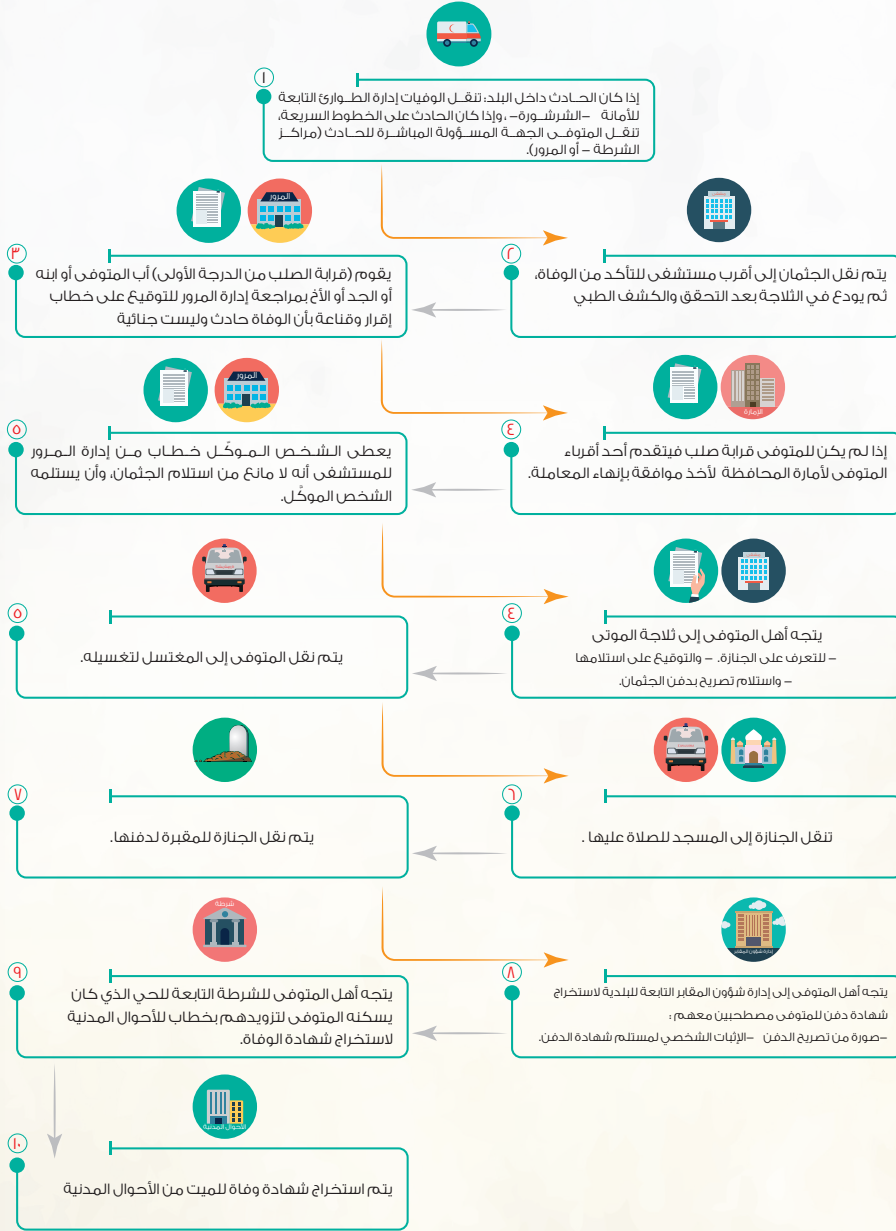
١
إذا كان الحادث داخل البلد، تنقل الوفيات إدارة الطوارئ التابعة للأمانة –الشرشورة– ،وإذا كان الحادث على الخطوط السريعة، تنقل المتوفى الجهة المسؤولة المباشرة للحادث (مراكز الشرطة – أو المرور).

٢
يتم نقل الجثمان إلى أقرب مستشفى للتأكد من الوفاة، ثم يودع في الثلاجة بعد التحقق والكشف الطبي

المرور

٣
يقوم (قرابة الصلب من الدرجة الأولى) أب المتوفى أو ابنه أو الجد أو الأخ بمراجعة إدارة المرور للتوقيع على خطاب إقرار وقناعة بأن الوفاة حادث وليست جنائية

الإمارة

٤
إذا لم يكن للمتوفى قرابة صلب فيتقدم أحد أقرباء المتوفى لأمارة المحافظة لأخذ موافقة بإنهاء المعاملة.

المرور

٥
يعطى الشخص الموكَل خطاب من إدارة المرور للمستشفى أنه لا مانع من استلام الجثمان، وأن يستلمه الشخص الموكَل.

٤
يتجه أهل المتوفى إلى ثلاجة الموتى
– للتعرف على الجنازة. – والتوقيع على استلامها
– واستلام تصريح بدفن الجثمان.

٥
يتم نقل المتوفى إلى المغتسل لتغسيله.

٦
تنقل الجنازة إلى المسجد للصلاة عليها .

٧
يتم نقل الجنازة للمقبرة لدفنها.

إدارة شؤون المقابر

٨
يتجه أهل المتوفى إلى إدارة شؤون المقابر التابعة للبلدية لاستخراج شهادة دفن للمتوفى مصطحبين معهم :
–صورة من تصريح الدفن –الإثبات الشخصي لمستلم شهادة الدفن.

شرطة

٩
يتجه أهل المتوفى للشرطة التابعة للحي الذي كان يسكنه المتوفى لتزويدهم بخطاب للأحوال المدنية لاستخراج شهادة الوفاة.

الأحوال المدنية

١٠
يتم استخراج شهادة وفاة للميت من الأحوال المدنية